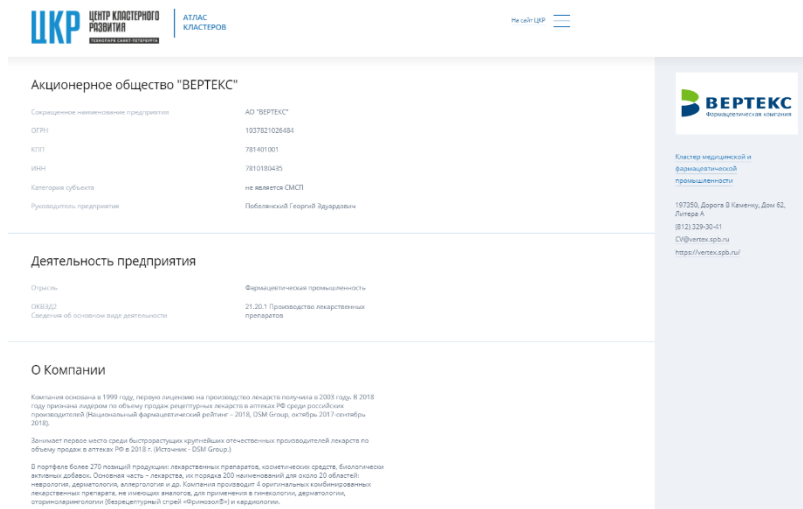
ЦКР ЦЕНТР КЛАСТЕРНОГО РАЗВИТИЯ ТЕХНОПАРК САНКТ-ПЕТЕРБУРГА

АТЛАС КЛАСТЕРОВ

На сайт ЦКР

Акционерное общество "ВЕРТЕКС"

| Сокращенное наименование предприятия | АО "ВЕРТЕКС" |
|---|---|
| ОГРН | 1037821026484 |
| КПП | 781401001 |
| ИНН | 7810180435 |
| Категория субъекта | не является СМСП |
| Руководитель предприятия | Побланский Георгий Эдуардович |

Деятельность предприятия

| Отрасль | Фармацевтическая промышленность |
|---|---|
| ОКВЭД2 Сведения об основном виде деятельности | 21.20.1 Производство лекарственных препаратов |

О Компании

Компания основана в 1999 году, первую лицензию на производство лекарств получила в 2003 году. В 2018 году признана лидером по объему продаж рецептурных лекарств в аптеках РФ среди российских производителей (Национальный фармацевтический рейтинг – 2018, DSM Group, октябрь 2017-сентябрь 2018).

Занимает первое место среди быстрорастущих крупнейших отечественных производителей лекарств по объему продаж в аптеках РФ в 2018 г. (Источник - DSM Group.)

В портфеле более 270 позиций продукции: лекарственных препаратов, косметических средств, биологически активных добавок. Основная часть – лекарства, их порядка 200 наименований для около 20 областей: неврология, дерматология, аллергология и др. Компания производит 4 оригинальных комбинированных лекарственных препарата, не имеющих аналогов, для применения в гинекологии, дерматологии, оториноларингологии (безрецептурный спрей «Фомизол В») и кардиологии.

ВЕРТЕКС Фармацевтическая компания

Кластер медицинской и фармацевтической промышленности

197350, Дорога В Каменку, Дом 62, Литера А
(812) 329-30-41
CV@vertex.spb.ru
https://vertex.spb.ru/